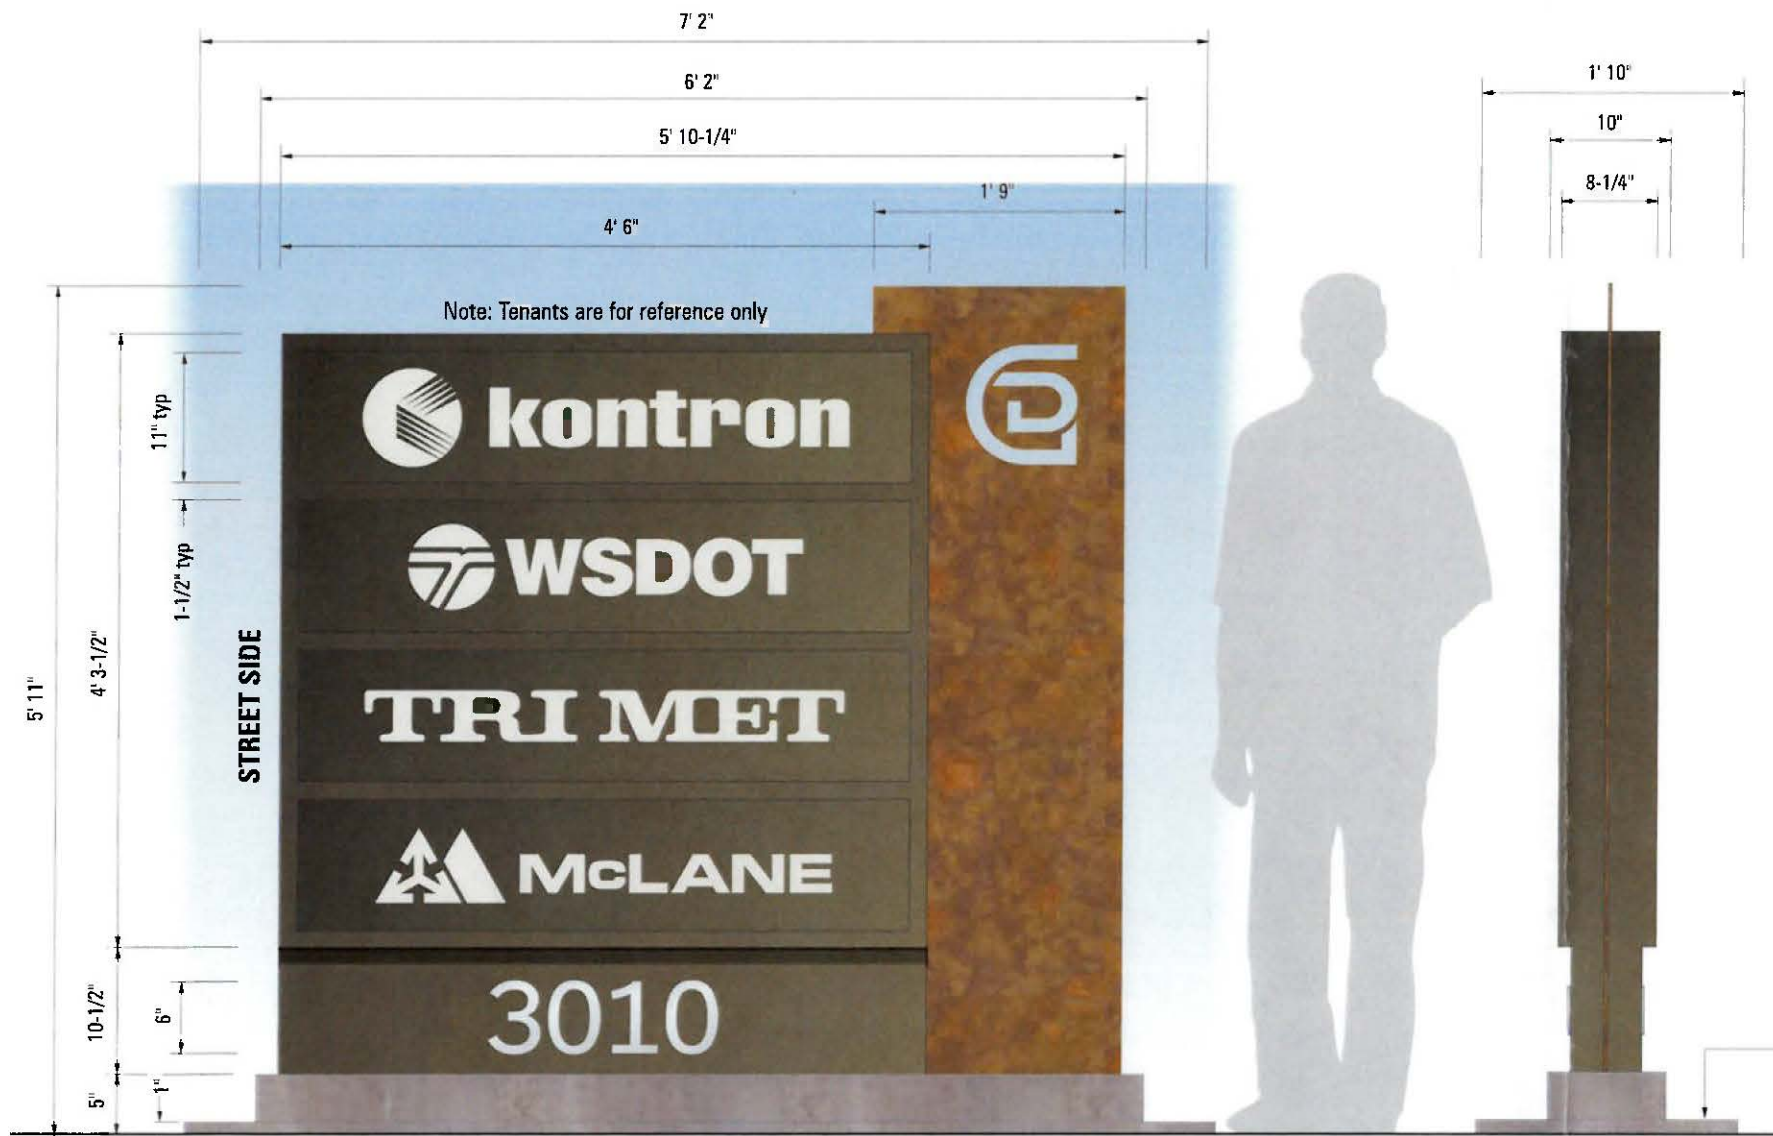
7' 2"

6' 2"

5' 10-1/4"

1' 9"

4' 6"

1' 10"

10"

8-1/4"

Note: Tenants are for reference only

kontron

WSDOT

TRI MET

McLANE

3010

11" typ

1-1/2" typ

STREET SIDE

5' 11"

4' 3-1/2"

10-1/2"

6"

5"

1"